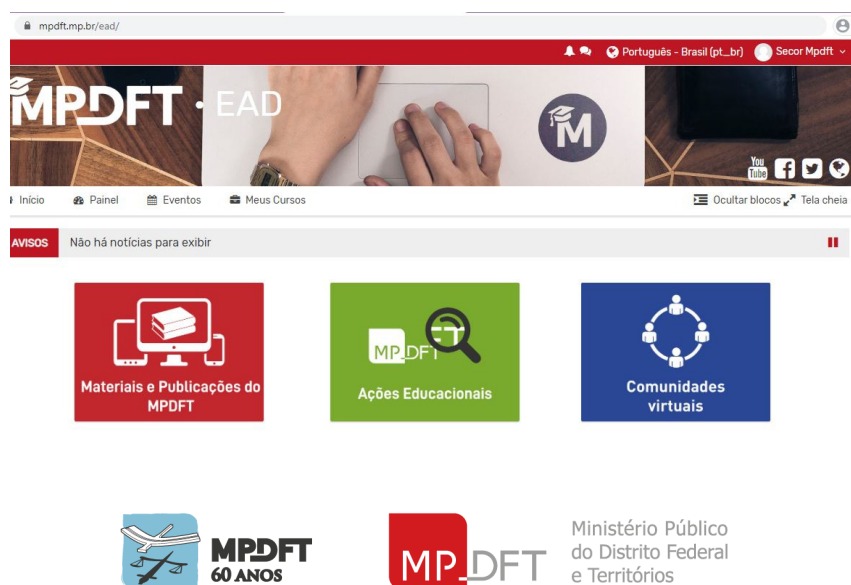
mpdft.mp.br/ead/

Português - Brasil (pt_br) Secor Mpdft

MPDFT · EAD

M

You Tube

Início Painel Eventos Meus Cursos Ocultar blocos Tela cheia

AVISOS Não há notícias para exibir

Materiais e Publicações do MPDFT

MP DFT

Ações Educacionais

Comunidades virtuais

MPDFT 60 ANOS

MP DFT

Ministério Público do Distrito Federal e Territórios